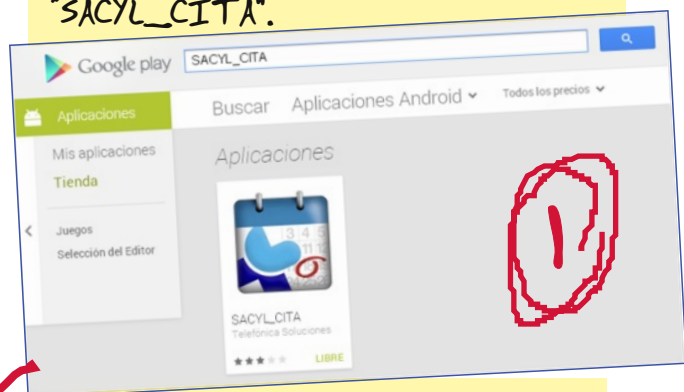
"SACYL_CITA".

Google play SACYL_CITA

Aplicaciones

Buscar Aplicaciones Android Todos los precios

Mis aplicaciones

Tienda

Juegos

Selección del Editor

Aplicaciones

3 4 5
11 12

SACYL_CITA
Telefónica Soluciones

LIBRE

1